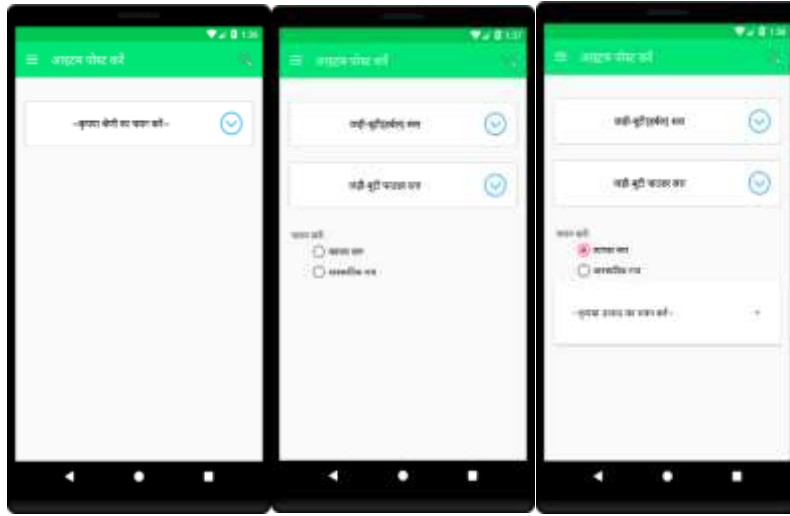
1:36

आइटम पोस्ट करें

--कृपया श्रेणी का चयन करें--

1:37

आइटम पोस्ट करें

जड़ी-बूटी(हर्बल) वन

जड़ी-बूटी फाउल दर

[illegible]
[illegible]
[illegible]

1:38

आइटम पोस्ट करें

जड़ी-बूटी(हर्बल) वन

जड़ी-बूटी फाउल दर

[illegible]
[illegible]
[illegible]

--कृपया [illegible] का चयन करें--